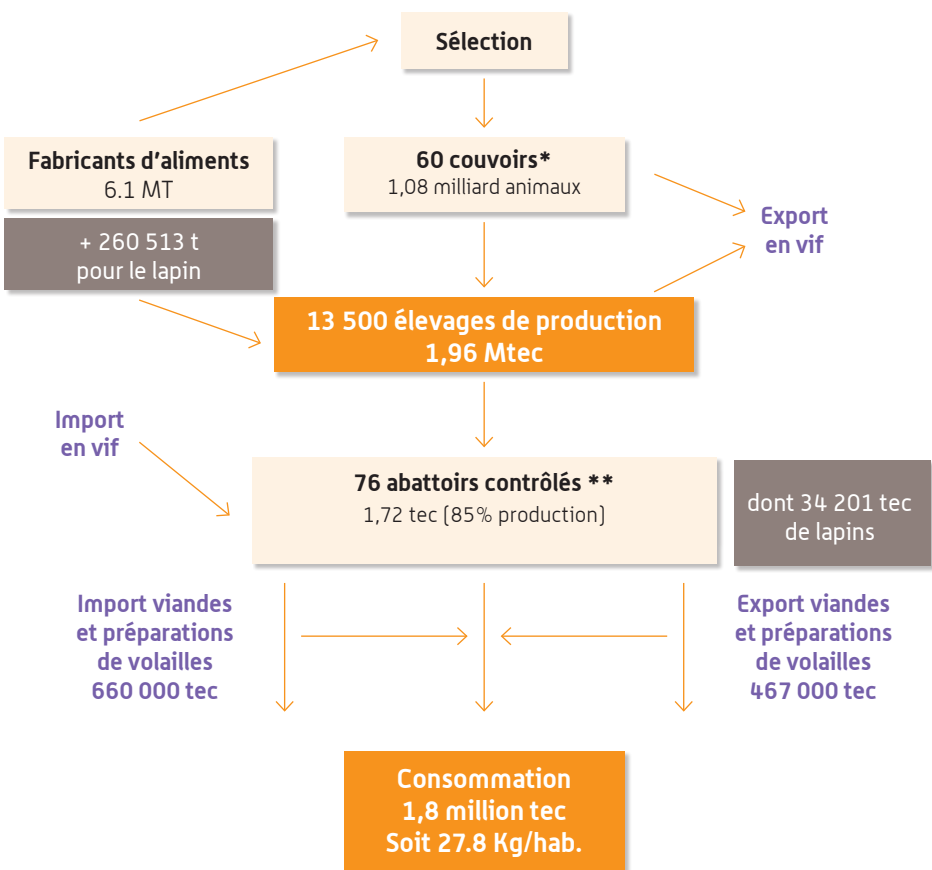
Sélection

Fabricants d'aliments
6.1 MT

+ 260 513 t
pour le lapin

60 couvoirs*
1,08 milliard animaux

Export
en vif

13 500 élevages de production
1,96 Mtec

Import
en vif

76 abattoirs contrôlés **
1,72 tec (85% production)

dont 34 201 tec
de lapins

Import viandes
et préparations
de volailles
660 000 tec

Export viandes
et préparations
de volailles
467 000 tec

Consommation
1,8 million tec
Soit 27.8 Kg/hab.